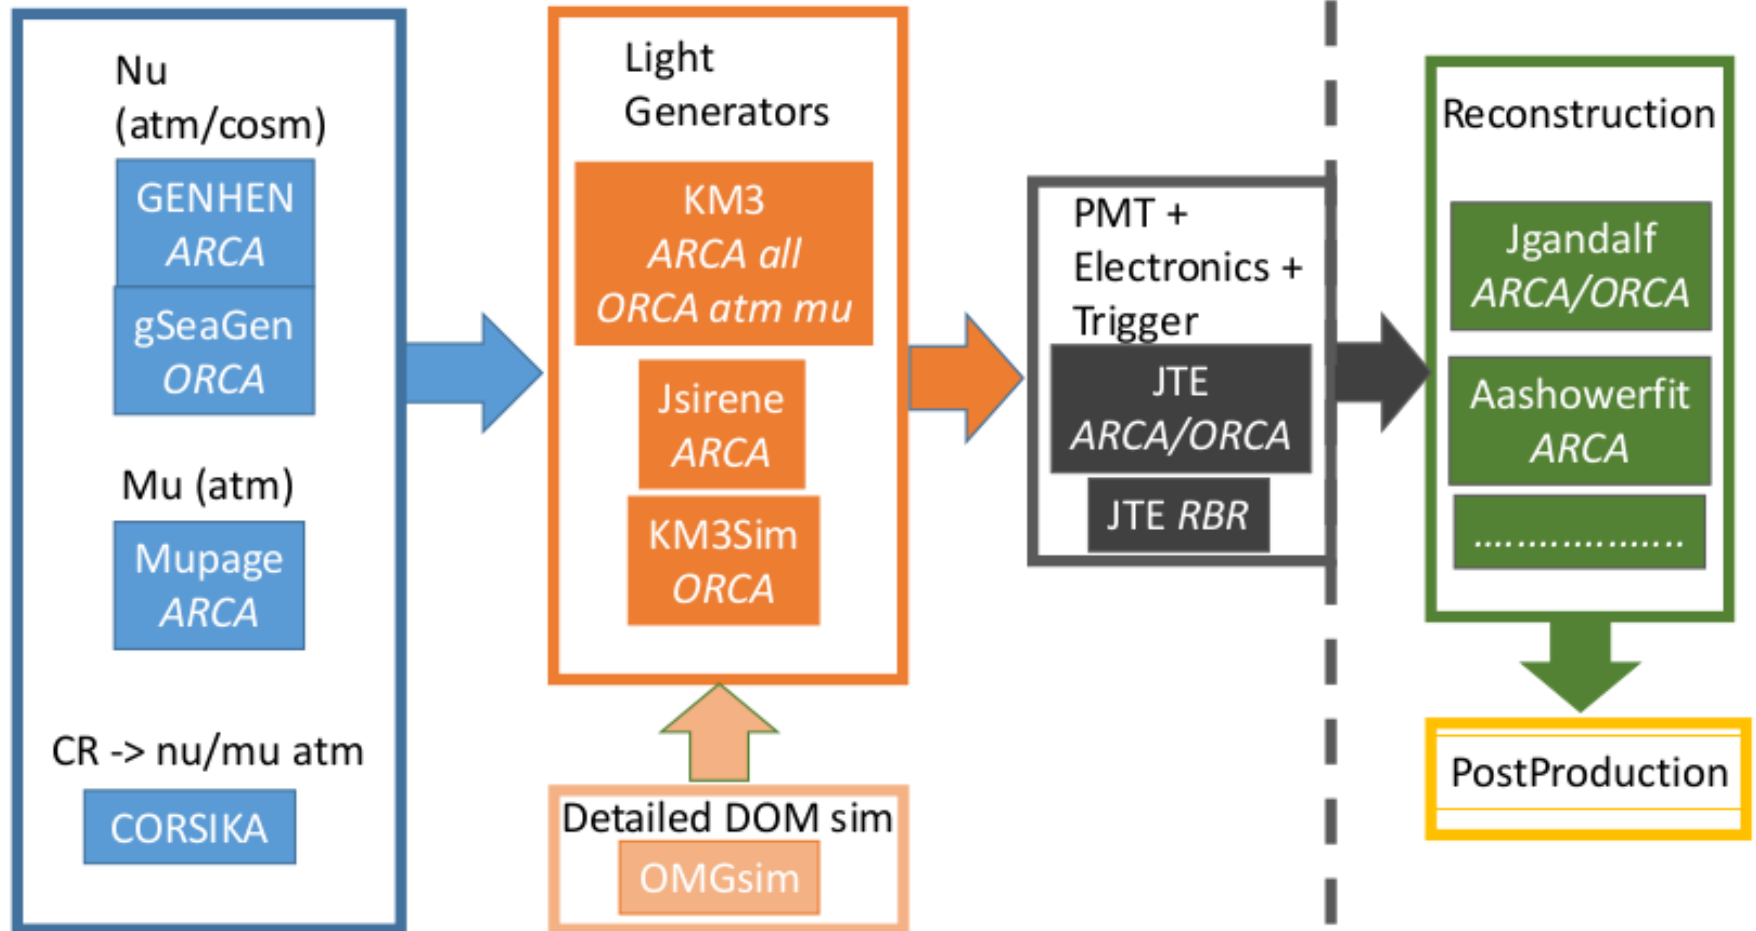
Nu (atm/cosm)

GENHEN
ARCA

gSeaGen
ORCA

Mu (atm)

Mupage
ARCA

CR -> nu/mu atm

CORSIKA

Light Generators

KM3
ARCA all
ORCA atm mu

Jsirene
ARCA

KM3Sim
ORCA

Detailed DOM sim

OMGsim

PMT + Electronics + Trigger

JTE
ARCA/ORCA

JTE RBR

Reconstruction

Jgandalf
ARCA/ORCA

Aashowerfit
ARCA

………………

PostProduction